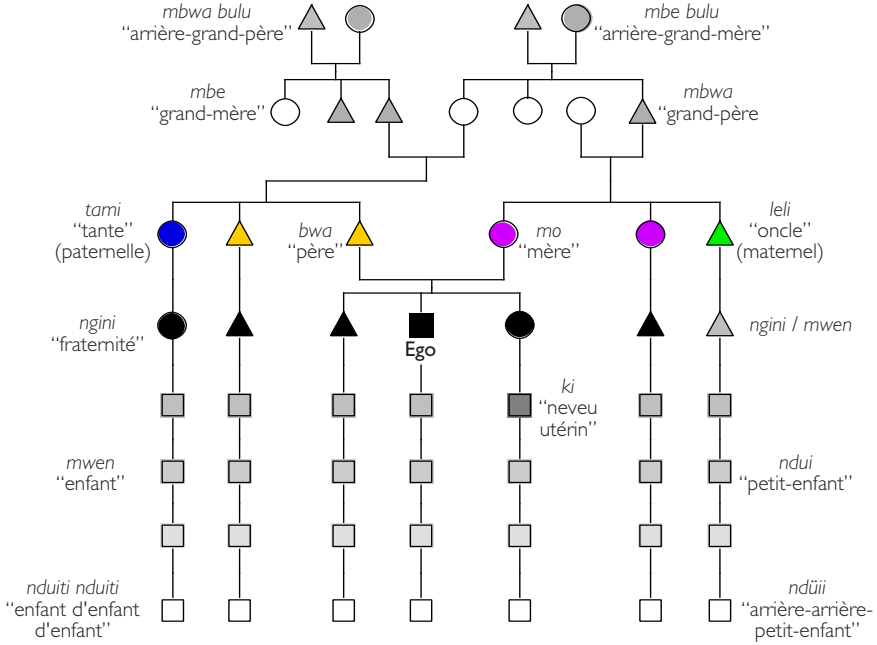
mbwa bulu
"arrière-grand-père"

mbe bulu
"arrière-grand-mère"

mbe
"grand-mère"

mbwa
"grand-père

tami
"tante"
(paternelle)

bwa
"père"

mo
"mère"

leli
"oncle"
(maternel)

ngini
"fraternité"

Ego

ngini / mwen

ki
"neveu utérin"

mwen
"enfant"

ndui
"petit-enfant"

nduiti nduiti
"enfant d'enfant d'enfant"

ndüii
"arrière-arrière-petit-enfant"